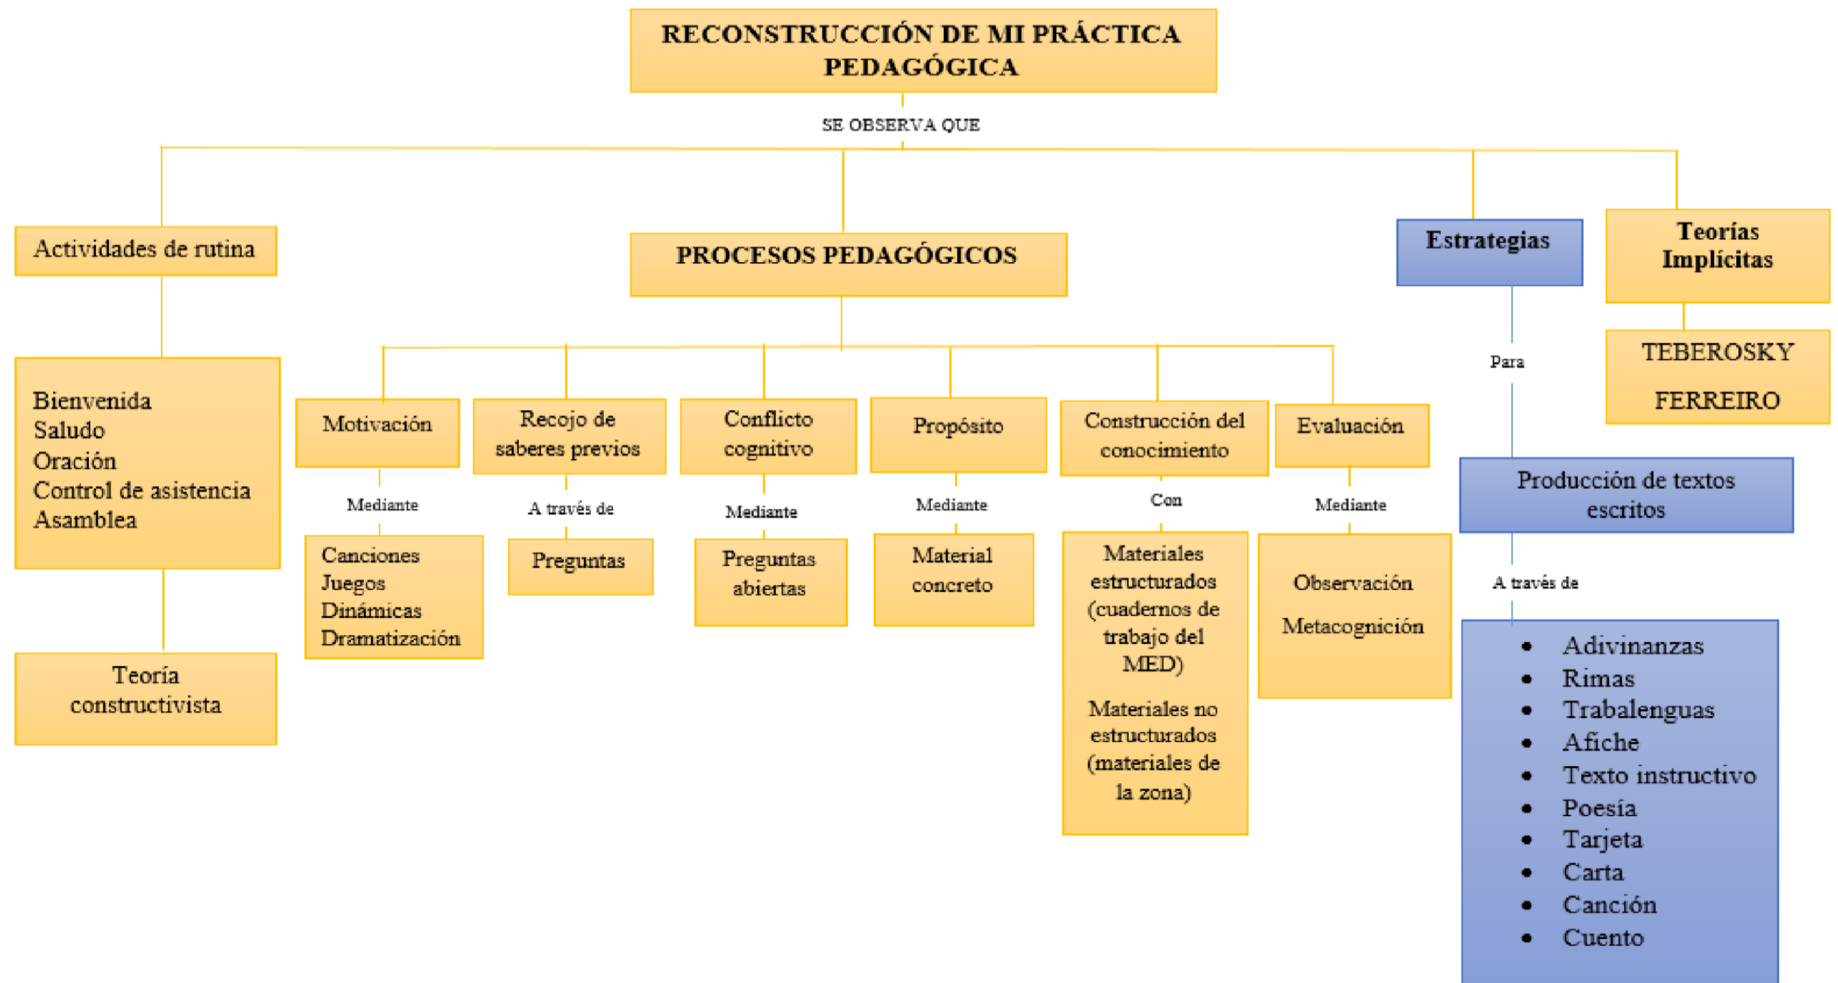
RECONSTRUCCIÓN DE MI PRÁCTICA PEDAGÓGICA

SE OBSERVA QUE

Actividades de rutina

Bienvenida
Saludo
Oración
Control de asistencia
Asamblea

Teoría constructivista

PROCESOS PEDAGÓGICOS

Motivación

Mediante

Canciones
Juegos
Dinámicas
Dramatización

Recojo de saberes previos

A través de

Preguntas

Conflicto cognitivo

Mediante

Preguntas abiertas

Propósito

Mediante

Material concreto

Construcción del conocimiento

Con

Materiales estructurados (cuadernos de trabajo del MED)

Materiales no estructurados (materiales de la zona)

Evaluación

Mediante

Observación

Metacognición

Estrategias

Para

Producción de textos escritos

A través de

- Adivinanzas
- Rimas
- Trabalenguas
- Afiche
- Texto instructivo
- Poesía
- Tarjeta
- Carta
- Canción
- Cuento

Teorías Implícitas

TEBEROSKY

FERREIRO